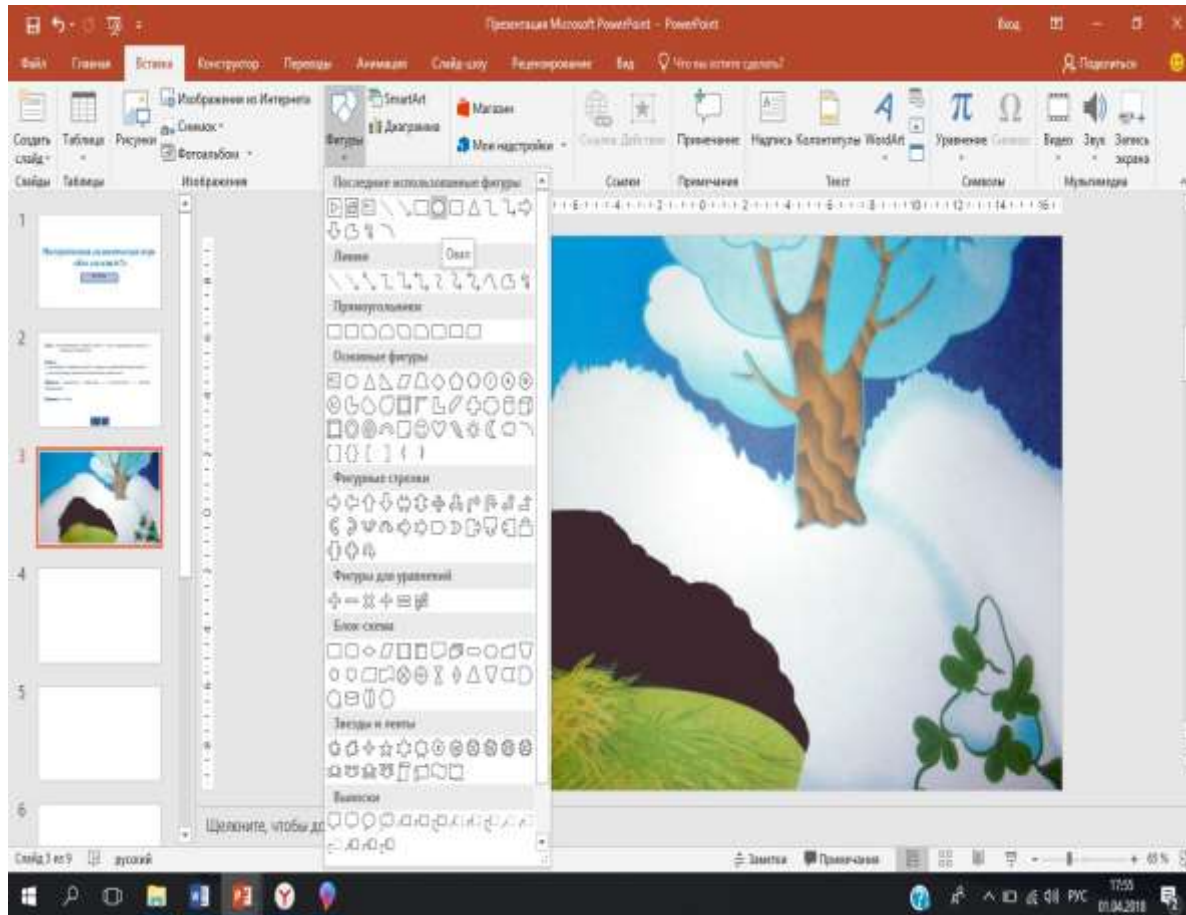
Презентация Microsoft PowerPoint - PowerPoint

Вход

Файл Главная Вставка Конструктор Переходы Анимация Слайд-шоу Рецензирование Вид Что вы хотите сделать?

Поделиться

Создать слайд Таблица Рисунки Изображения из Интернета Снимок Фотоальбом Фигуры SmartArt Диаграмма Магазин Мои надстройки Ссылка Действие Примечание Надпись Колонтитулы WordArt Уравнение Символ Видео Звук Запись экрана

Слайды Таблицы Изображения Ссылки Примечания Текст Символы Мультимедиа

Последние использованные фигуры

Овал

Линии

Прямоугольники

Основные фигуры

Фигурные стрелки

Фигуры для уравнений

Блок-схема

Звезды и ленты

Выноски

1

2

3

4

5

6

Щелкните, чтобы до

Слайд 3 из 9 русский

Заметки Примечания 65 %

РУС 17:55 01.04.2018